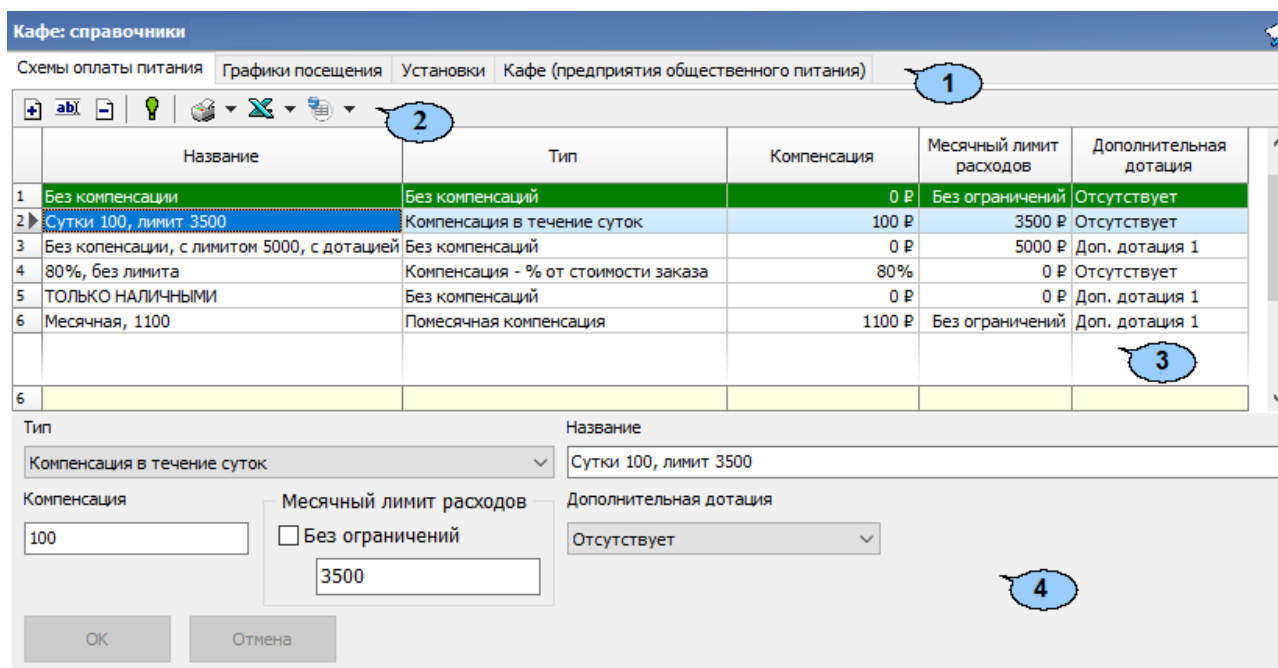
Кафе: справочники

Схемы оплаты питания | Графики посещения | Установки | Кафе (предприятия общественного питания)

1

2

| | Название | Тип | Компенсация | Месячный лимит расходов | Дополнительная дотация |
|---|---|---|---|---|---|
| 1 | Без компенсации | Без компенсаций | 0 ₽ | Без ограничений | Отсутствует |
| 2 | Сутки 100, лимит 3500 | Компенсация в течение суток | 100 ₽ | 3500 ₽ | Отсутствует |
| 3 | Без копенсации, с лимитом 5000, с дотацией | Без компенсаций | 0 ₽ | 5000 ₽ | Доп. дотация 1 |
| 4 | 80%, без лимита | Компенсация - % от стоимости заказа | 80% | 0 ₽ | Отсутствует |
| 5 | ТОЛЬКО НАЛИЧНЫМИ | Без компенсаций | 0 ₽ | 0 ₽ | Доп. дотация 1 |
| 6 | Месячная, 1100 | Помесячная компенсация | 1100 ₽ | Без ограничений | Доп. дотация 1 |
| 6 | | | | | |

3

Тип
Компенсация в течение суток

Название
Сутки 100, лимит 3500

Компенсация
100

Месячный лимит расходов
Без ограничений
3500

Дополнительная дотация
Отсутствует

4

ОК
Отмена